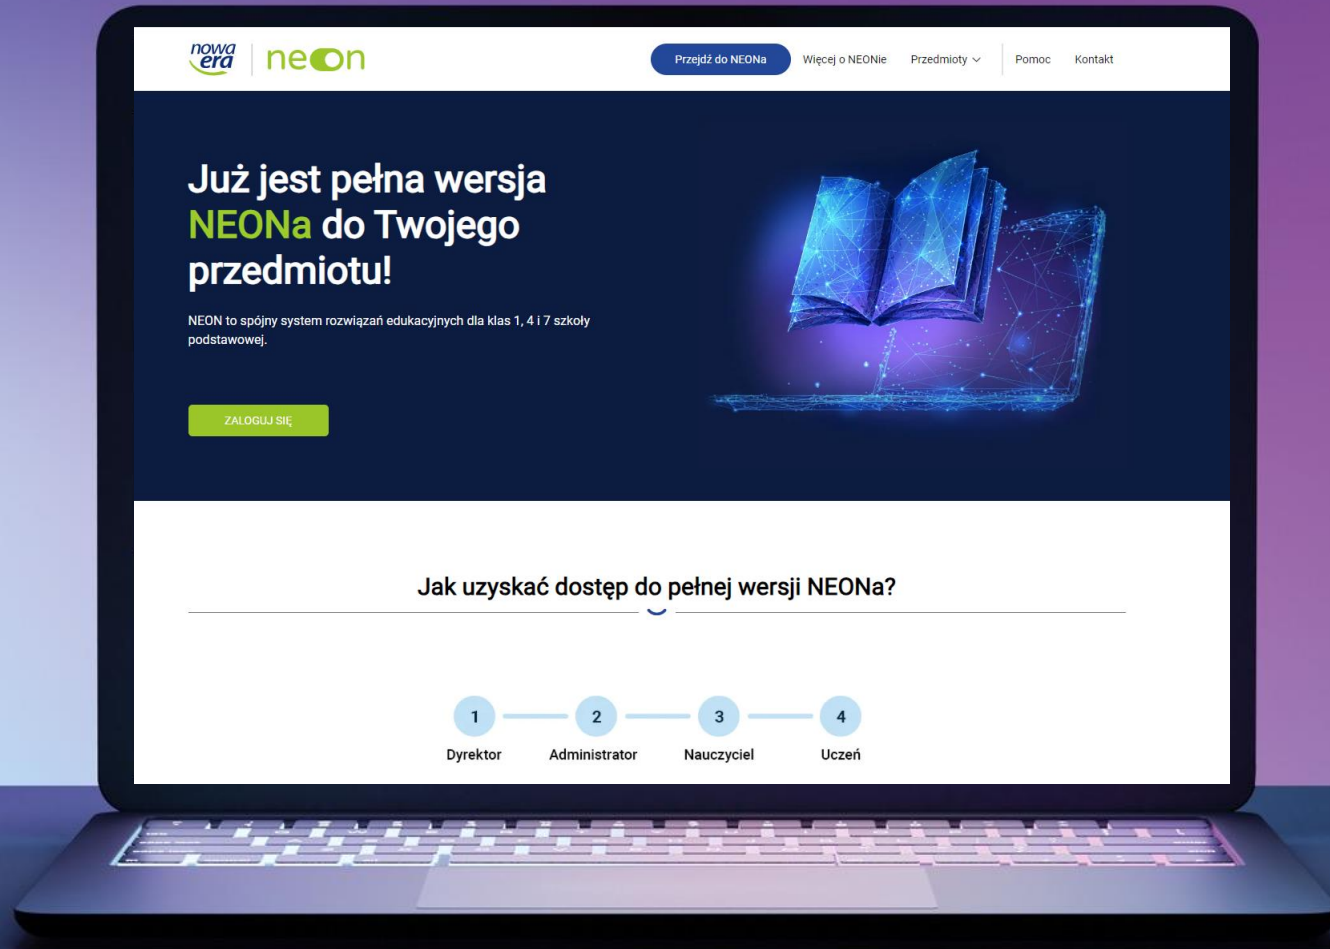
nowa era | neon

Przejdź do NEONa Więcej o NEONie Przedmioty Pomoc Kontakt

Już jest pełna wersja NEONa do Twojego przedmiotu!

NEON to spójny system rozwiązań edukacyjnych dla klas 1, 4 i 7 szkoły podstawowej.

ZALOGUJ SIĘ

Jak uzyskać dostęp do pełnej wersji NEONa?

1 Dyrektor
2 Administrator
3 Nauczyciel
4 Uczeń